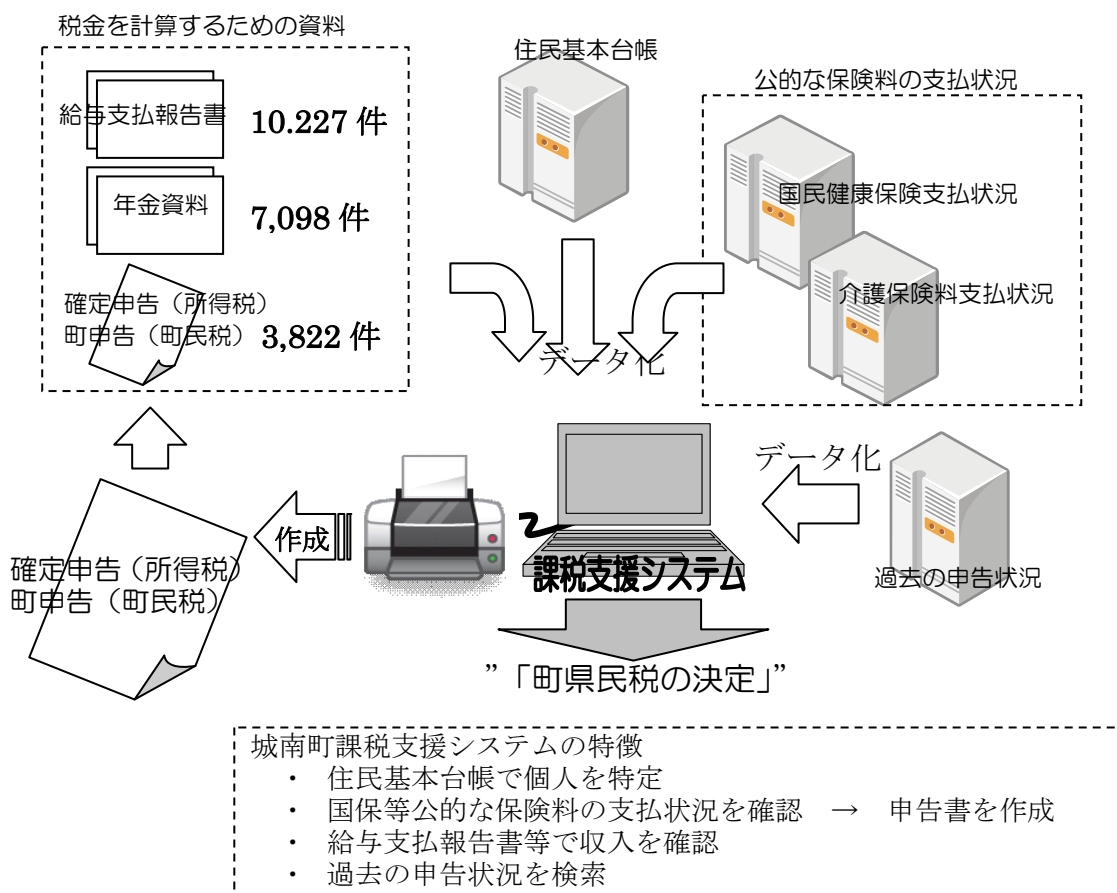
税金を計算するための資料

給与支払報告書 10.227 件

年金資料 7,098 件

確定申告（所得税）
町申告（町民税） 3,822 件

住民基本台帳

公的な保険料の支払状況

国民健康保険支払状況

介護保険料支払状況

データ化

データ化

作成

確定申告（所得税）
町申告（町民税）

課税支援システム

過去の申告状況

”「町県民税の決定」”

城南町課税支援システムの特徴
・ 住民基本台帳で個人を特定
・ 国保等公的な保険料の支払状況を確認 → 申告書を作成
・ 給与支払報告書等で収入を確認
・ 過去の申告状況を検索